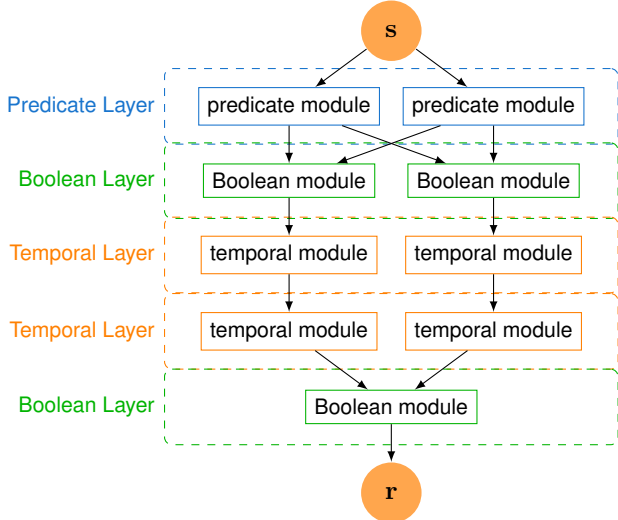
$\mathbf{s}$

Predicate Layer
predicate module
predicate module

Boolean Layer
Boolean module
Boolean module

Temporal Layer
temporal module
temporal module

Temporal Layer
temporal module
temporal module

Boolean Layer
Boolean module

$\mathbf{r}$